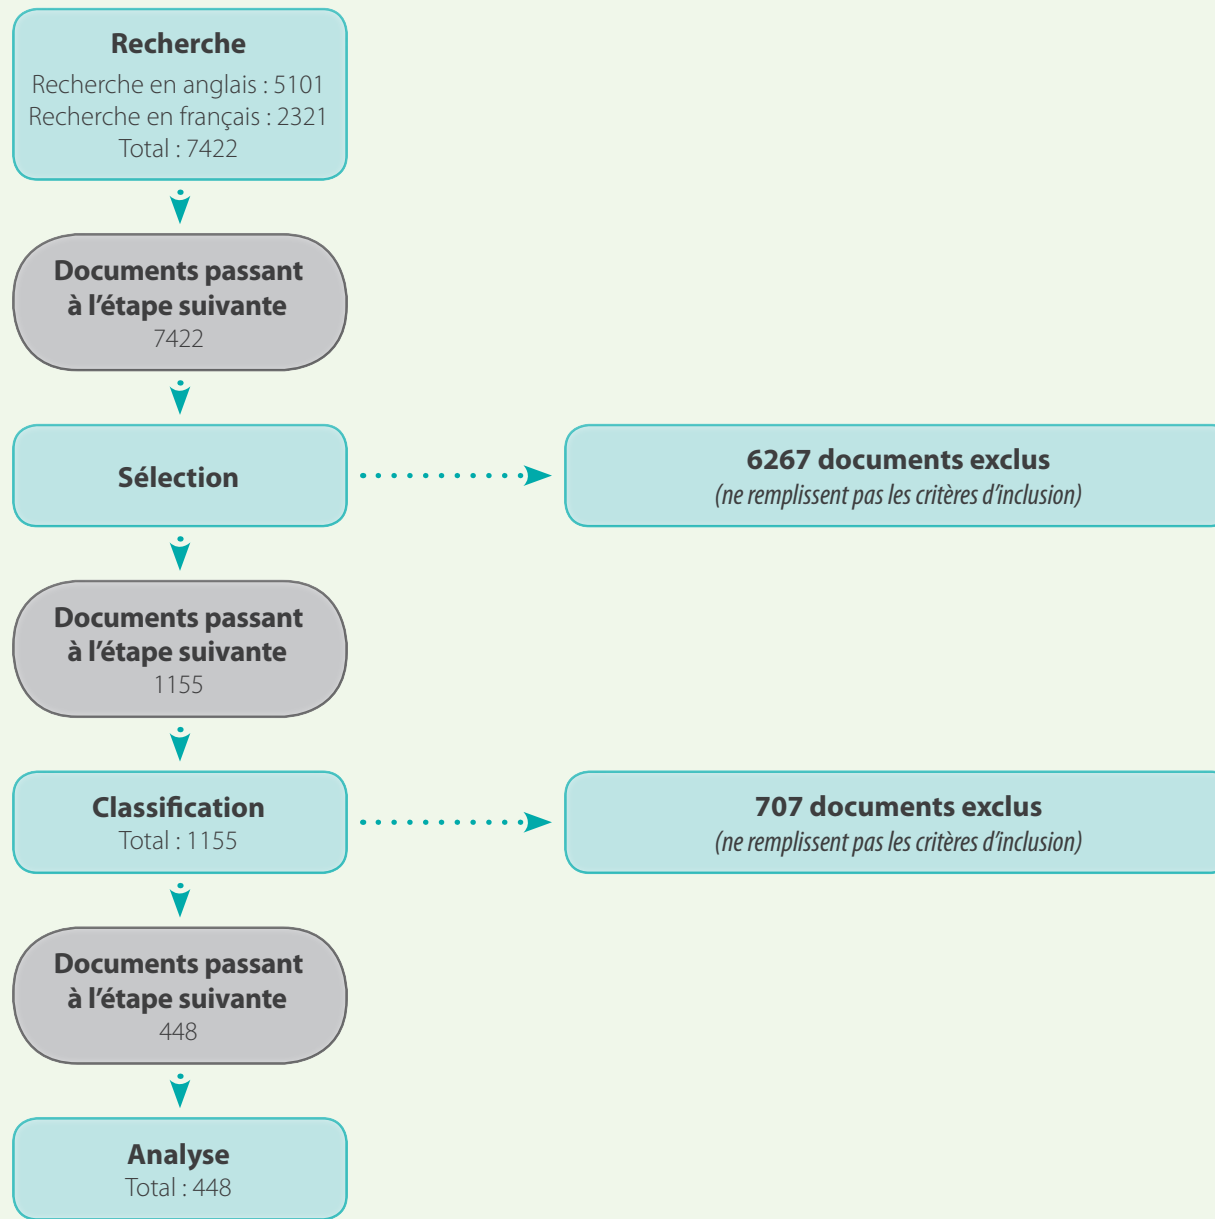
Recherche
Recherche en anglais : 5101
Recherche en français : 2321
Total : 7422

Documents passant à l’étape suivante
7422

Sélection

6267 documents exclus
(ne remplissent pas les critères d’inclusion)

Documents passant à l’étape suivante
1155

Classification
Total : 1155

707 documents exclus
(ne remplissent pas les critères d’inclusion)

Documents passant à l’étape suivante
448

Analyse
Total : 448